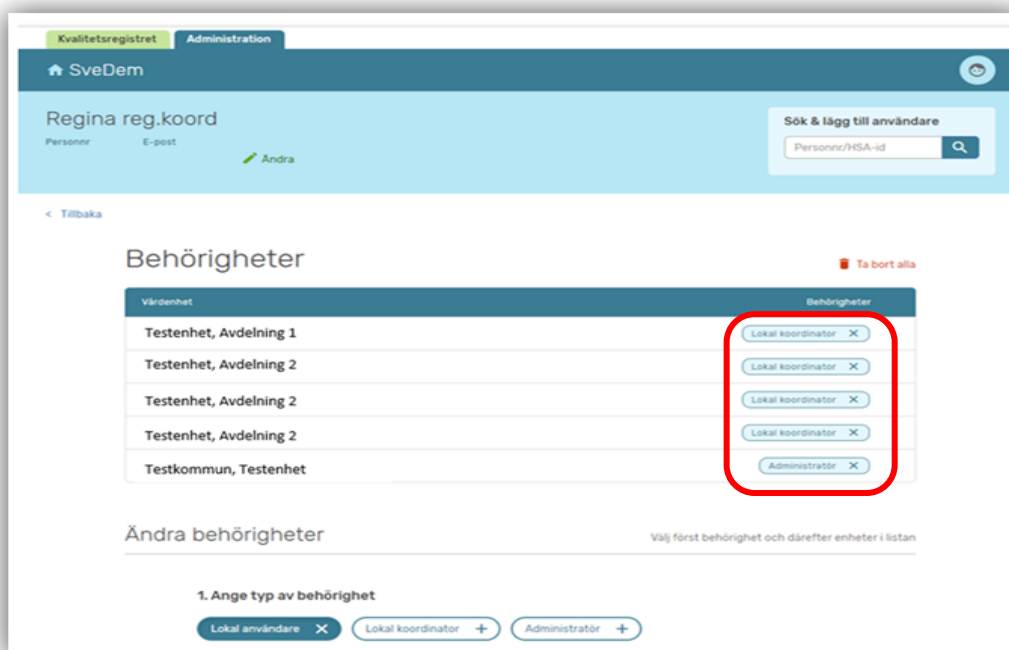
Kvalitetsregistret Administration

SveDem

Regina reg.koord

Personnr E-post

Ändra

Sök & lägg till användare

Personnr/HSA-id

< Tillbaka

Behörigheter

Ta bort alla

| Vårdenhet | Behörigheter |
|---|---|
| Testenhet, Avdelning 1 | Lokal koordinator ✕ |
| Testenhet, Avdelning 2 | Lokal koordinator ✕ |
| Testenhet, Avdelning 2 | Lokal koordinator ✕ |
| Testenhet, Avdelning 2 | Lokal koordinator ✕ |
| Testkommun, Testenhet | Administratör ✕ |

Ändra behörigheter

Välj först behörighet och därefter enheter i listan

1. Ange typ av behörighet

Lokal användare ✕ Lokal koordinator + Administratör +